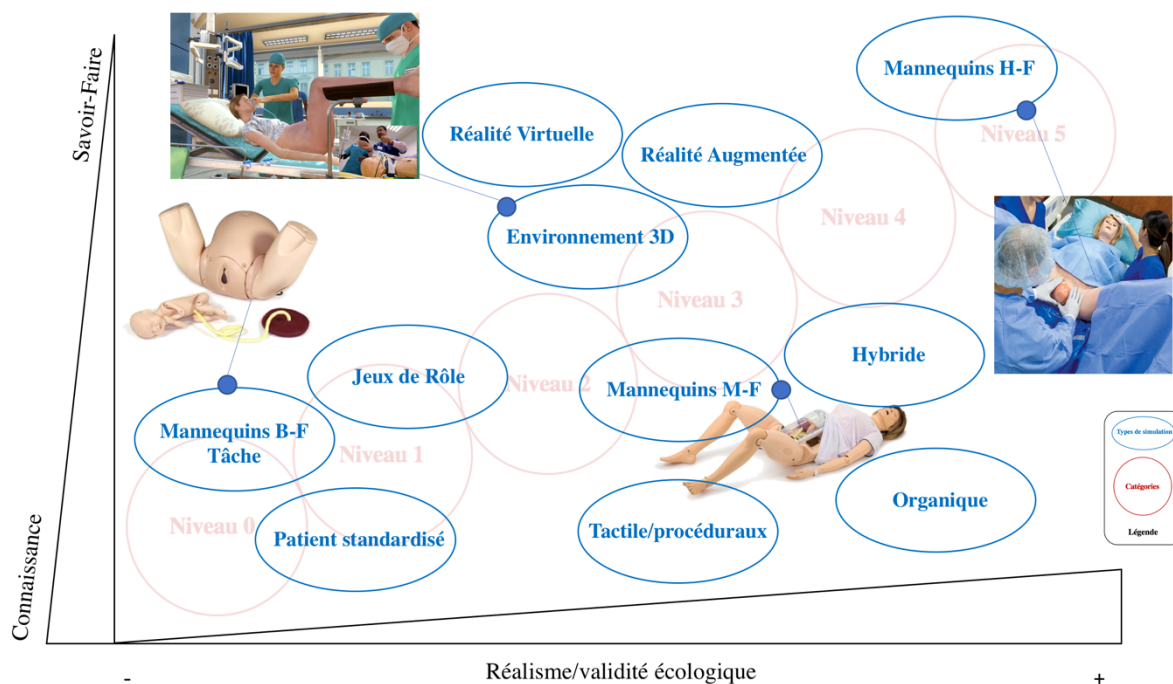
Savoir-Faire

Connaissance

Mannequins H-F

Niveau 5

Réalité Virtuelle

Réalité Augmentée

Niveau 4

Environnement 3D

Niveau 3

Hybride

Jeux de Rôle

Niveau 2

Mannequins M-F

Mannequins B-F
Tâche

Niveau 1

Organique

Niveau 0

Patient standardisé

Tactile/procéduraux

Types de simulation

Catégories

Légende

Réalisme/validité écologique

-

+